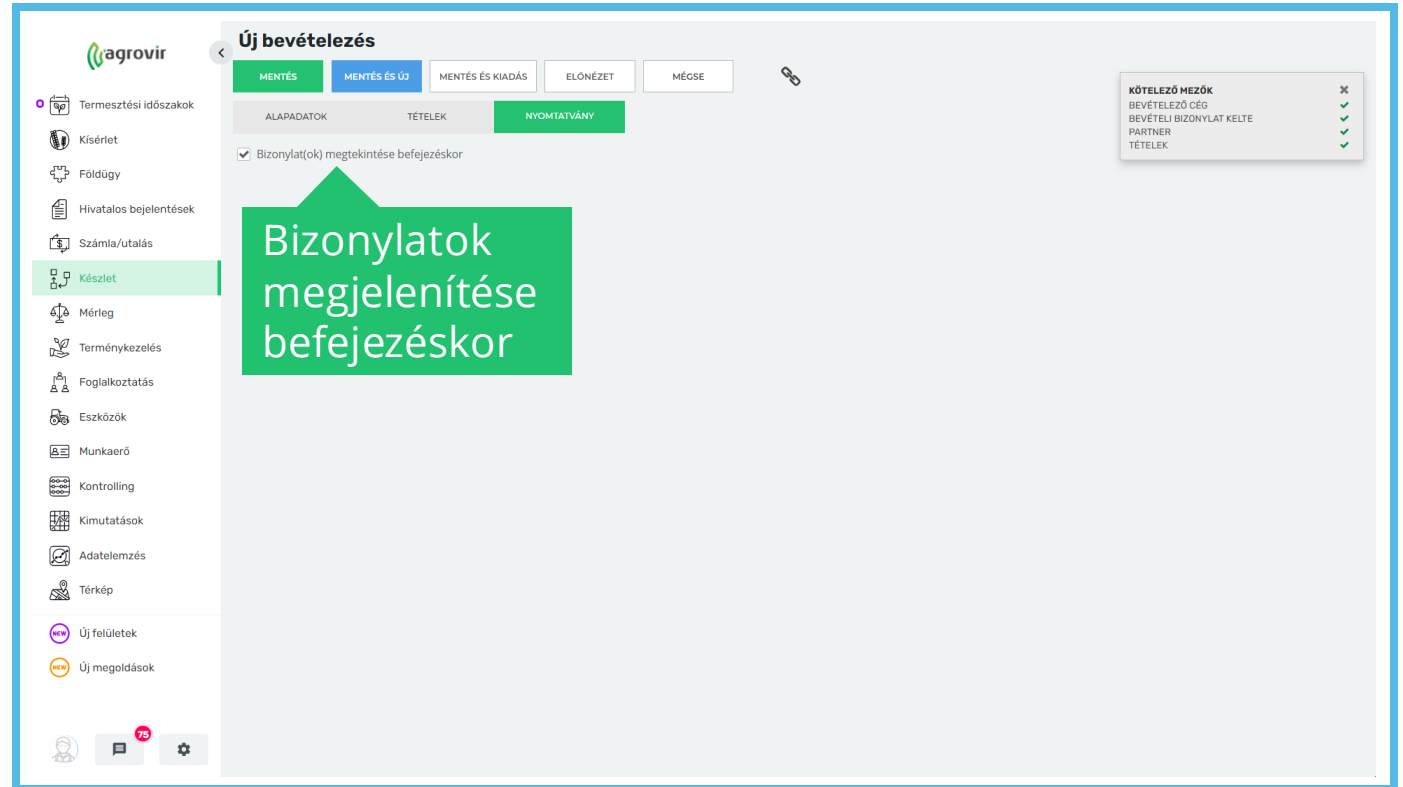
agrovir

Termesztési időszakok
Kísérlet
Földügy
Hivatalos bejelentések
Számla/utalás
Készlet
Mérleg
Terménykezelés
Foglalkoztatás
Eszközök
Munkaerő
Kontrolling
Kimutatások
Adatelemzés
Térkép
NEW Új felületek
NEW Új megoldások

75

Új bevételezés

MENTÉS
MENTÉS ÉS ÚJ
MENTÉS ÉS KIADÁS
ELŐNÉZET
MÉGSE

ALAPADATOK
TÉTELEK
NYOMTATVÁNY

Bizonylat(ok) megtekintése befejezéskor

Bizonylatok megjelenítése befejezéskor

KÖTELEZŐ MEZŐK
BEVÉTELEZŐ CÉG
BEVÉTELI BIZONYLAT KELTE
PARTNER
TÉTELEK